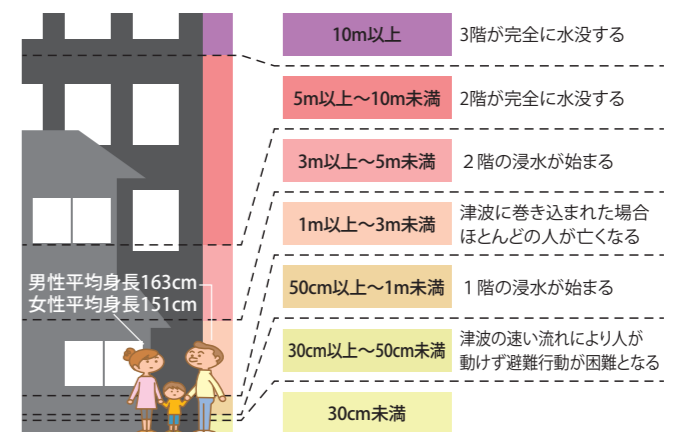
男性平均身長163cm
女性平均身長151cm

10m以上 3階が完全に水没する

5m以上～10m未満 2階が完全に水没する

3m以上～5m未満 2階の浸水が始まる

1m以上～3m未満 津波に巻き込まれた場合ほとんどの人が亡くなる

50cm以上～1m未満 1階の浸水が始まる

30cm以上～50cm未満 津波の速い流れにより人が動けず避難行動が困難となる

30cm未満